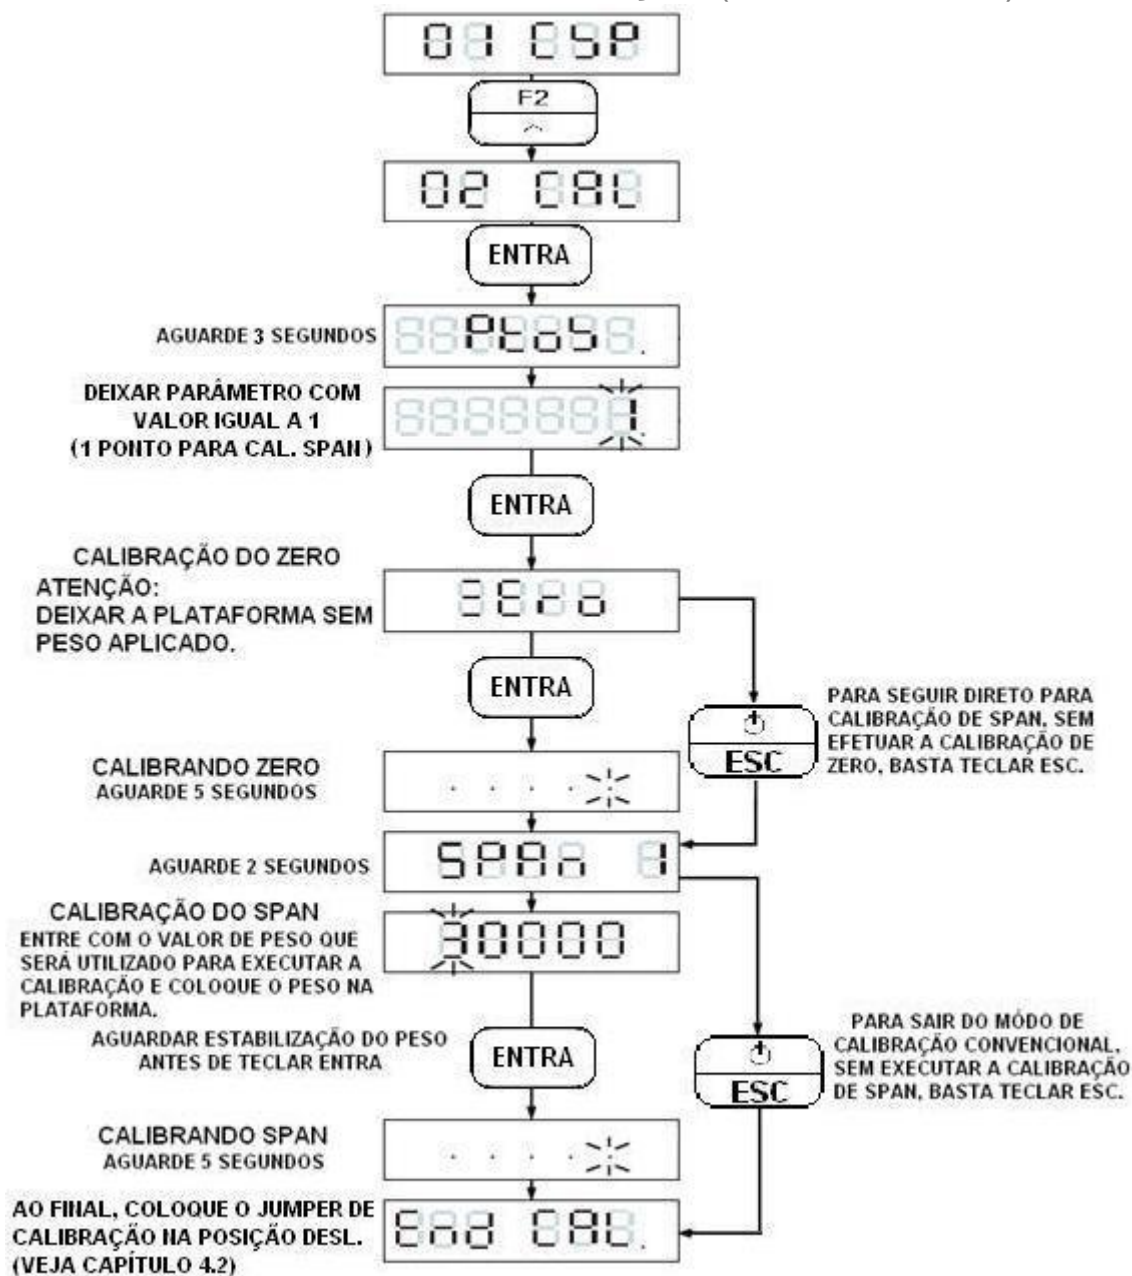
01 C5P

F2

02 CAL

ENTRA

AGUARDE 3 SEGUNDOS

PtoS

DEIXAR PARÂMETRO COM VALOR IGUAL A 1 (1 PONTO PARA CAL. SPAN)

1

ENTRA

CALIBRAÇÃO DO ZERO
ATENÇÃO:
DEIXAR A PLATAFORMA SEM PESO APLICADO.

ZEro

ENTRA

PARA SEGUIR DIRETO PARA CALIBRAÇÃO DE SPAN, SEM EFETUAR A CALIBRAÇÃO DE ZERO, BASTA TECLAR ESC.

ESC

CALIBRANDO ZERO
AGUARDE 5 SEGUNDOS

AGUARDE 2 SEGUNDOS

SPAn 1

CALIBRAÇÃO DO SPAN
ENTRE COM O VALOR DE PESO QUE SERÁ UTILIZADO PARA EXECUTAR A CALIBRAÇÃO E COLOQUE O PESO NA PLATAFORMA.

30000

AGUARDAR ESTABILIZAÇÃO DO PESO ANTES DE TECLAR ENTRA

ENTRA

PARA SAIR DO MÓDO DE CALIBRAÇÃO CONVENCIONAL, SEM EXECUTAR A CALIBRAÇÃO DE SPAN, BASTA TECLAR ESC.

ESC

CALIBRANDO SPAN
AGUARDE 5 SEGUNDOS

AO FINAL, COLOQUE O JUMPER DE CALIBRAÇÃO NA POSIÇÃO DESL. (VEJA CAPÍTULO 4.2)

End CAL.